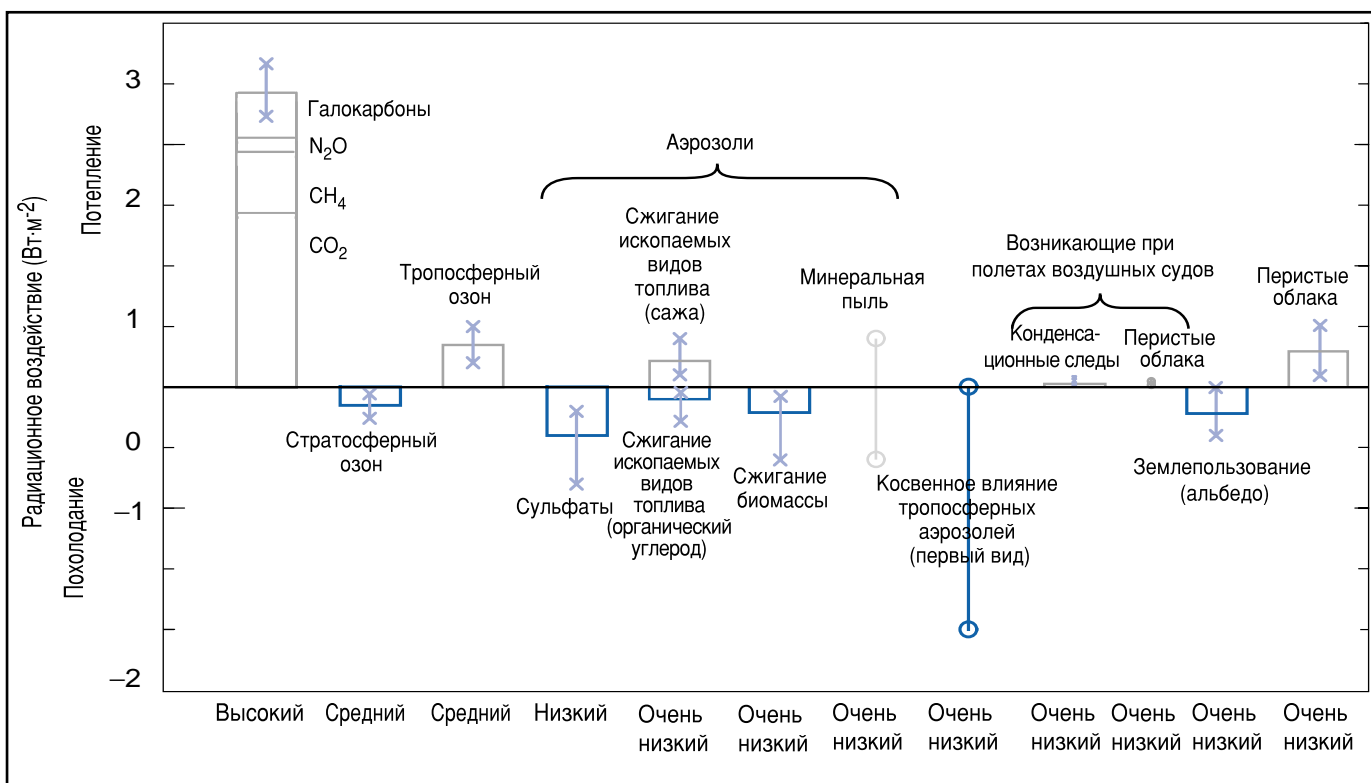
3

2

1

0

–1

–2

Потепление

Радиационное воздействие (Вт·м$^{-2}$)

Похолодание

Галокарбоны

$N_2O$

$CH_4$

$CO_2$

Тропосферный озон

Стратосферный озон

Аэрозоли

Сжигание ископаемых видов топлива (сажа)

Сжигание ископаемых видов топлива (органический углерод)

Сульфаты

Сжигание биомассы

Минеральная пыль

Косвенное влияние тропосферных аэрозолей (первый вид)

Возникающие при полетах воздушных судов

Конденсационные следы

Перистые облака

Землепользование (альбедо)

Перистые облака

Высокий

Средний

Средний

Низкий

Очень низкий

Очень низкий

Очень низкий

Очень низкий

Очень низкий

Очень низкий

Очень низкий

Очень низкий